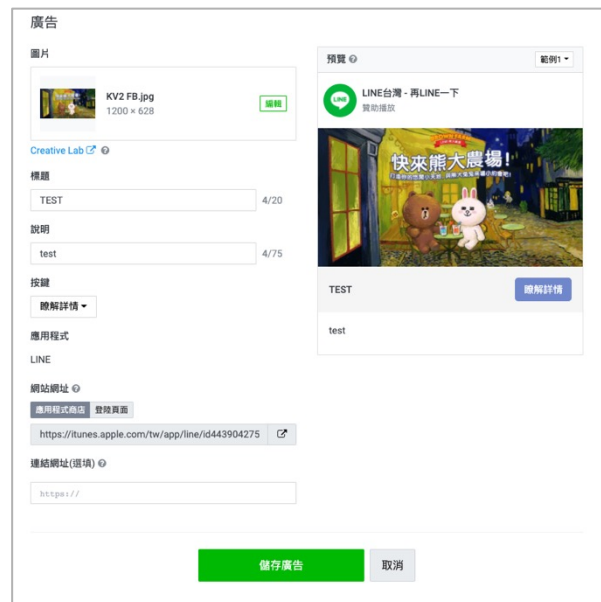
廣告

圖片

KV2 FB.jpg
1200 × 628

編輯

Creative Lab

標題

TEST 4/20

說明

test 4/75

按鍵

瞭解詳情

應用程式

LINE

網站網址

應用程式商店 登陸頁面

https://itunes.apple.com/tw/app/line/id443904275

連結網址(選填)

https://

預覽

範例1

LINE台灣 - 再LINE一下
贊助播放

快來熊大農場!

TEST

瞭解詳情

test

儲存廣告

取消